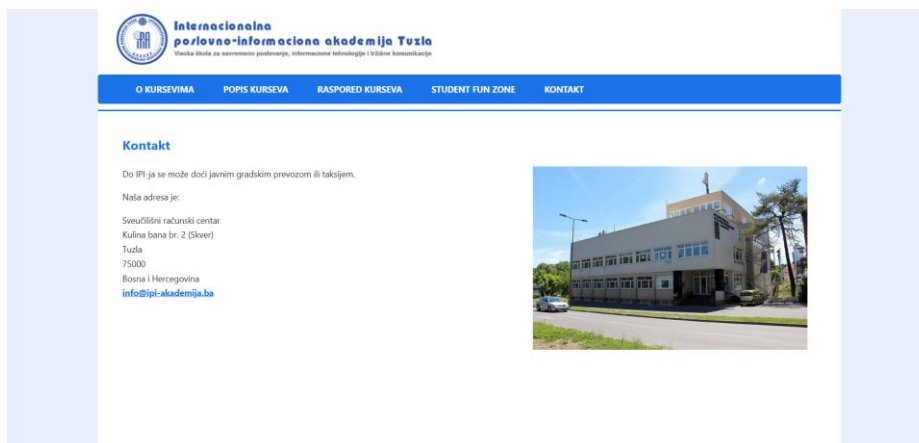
Internacionalna poslovno-informaciona akademija Tuzla
Visoka škola za savremeno poslovanje, informacione tehnologije i tržišne komunikacije

O KURSEVIMA POPIS KURSEVA RASPORED KURSEVA STUDENT FUN ZONE KONTAKT

Kontakt

Do IPI-ja se može doći javnim gradskim prevozom ili taksijem.

Naša adresa je:

Sveučilišni računski centar
Kulina bana br. 2 (Skver)
Tuzla
75000
Bosna i Hercegovina
info@ipi-akademija.ba